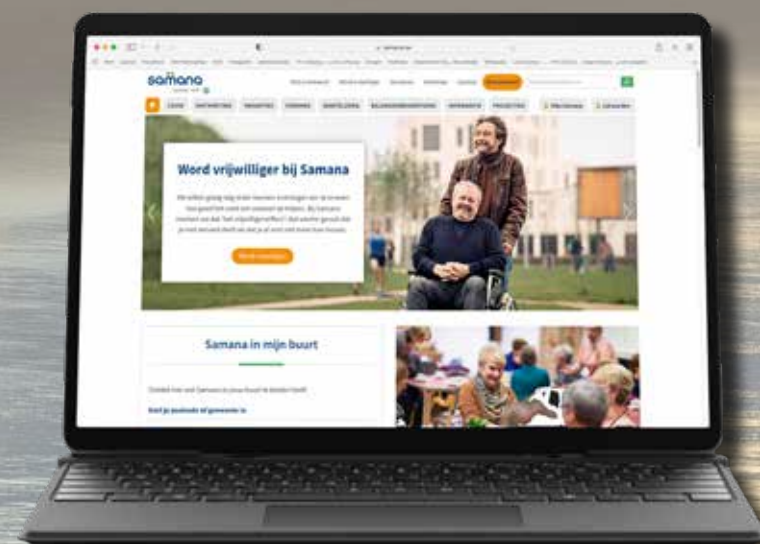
samana

LEDEN ONTMOETING VAKANTIES VORMING MANTELZORG BELANGENBEHARTIGING INFORMATIE PROJECTEN

Word vrijwilliger bij Samana

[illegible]

Word vrijwilliger

Samana in mijn buurt

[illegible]

Geef je postcode of gemeente in